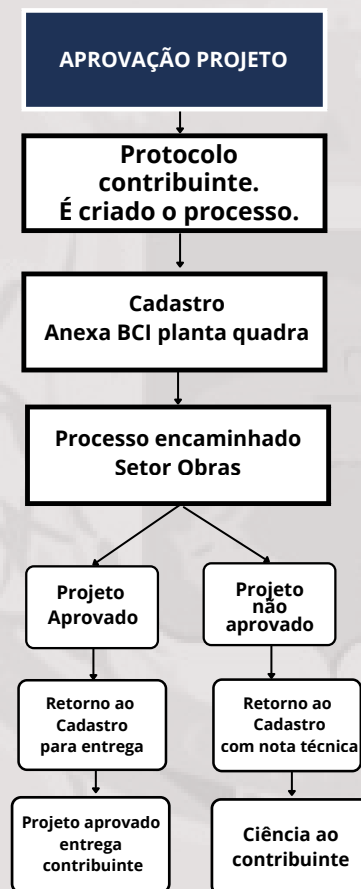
APROVAÇÃO PROJETO

Protocolo contribuinte. É criado o processo.

Cadastro
Anexa BCI planta quadra

Processo encaminhado
Setor Obras

Projeto Aprovado

Projeto não aprovado

Retorno ao Cadastro para entrega

Retorno ao Cadastro com nota técnica

Projeto aprovado entrega contribuinte

Ciência ao contribuinte